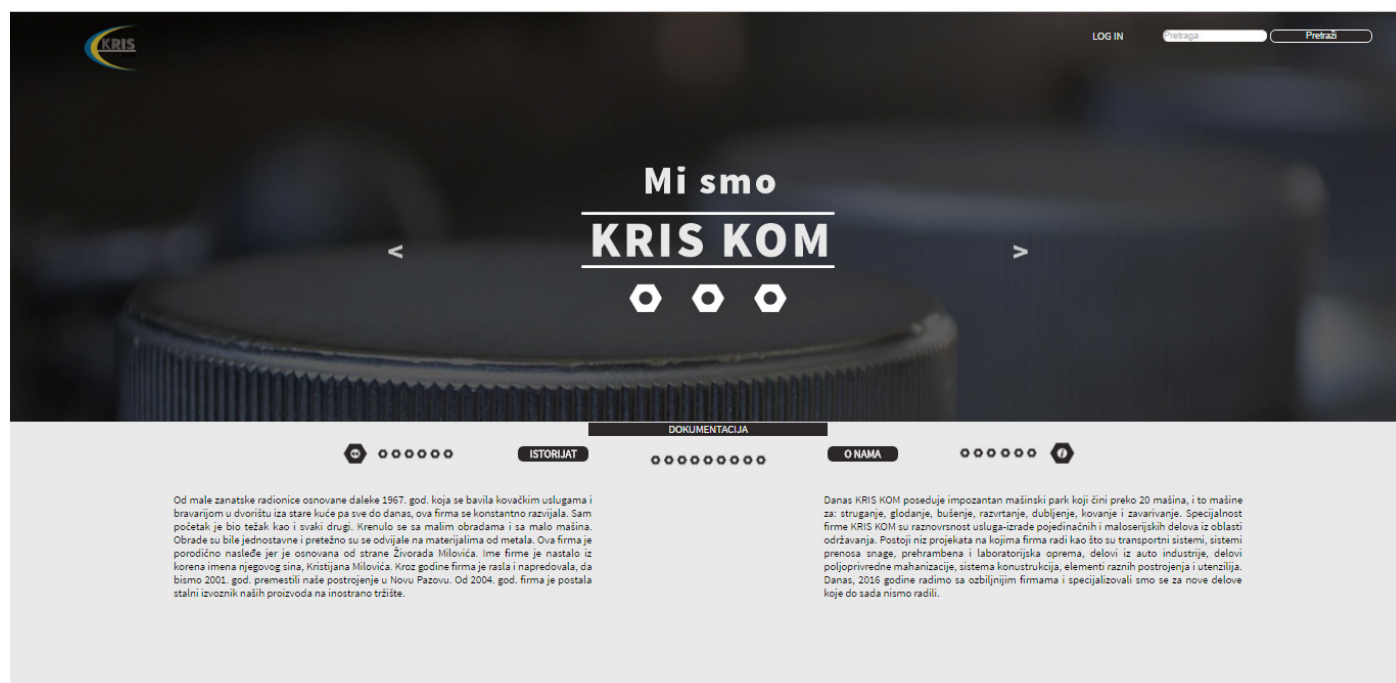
KRIS

LOG IN

Pretraga

Pretraži

Mi smo

KRIS KOM

<

>

DOKUMENTACIJA

ISTORIJAT

O NAMA

Od male zanatske radionice osnovane daleke 1967. god. koja se bavila kovačkim uslugama i bravarijom u dvorištu iza stare kuće pa sve do danas, ova firma se konstantno razvijala. Sam početak je bio težak kao i svaki drugi. Krenulo se sa malim obradama i sa malo mašina. Obrade su bile jednostavne i pretežno su se odvijale na materijalima od metala. Ova firma je porodično nasleđe jer je osnovana od strane Živorada Milovića. Ime firme je nastalo iz korena imena njegovog sina, Kristijana Milovića. Kroz godine firma je rasla i napredovala, da bismo 2001. god. premestili naše postrojenje u Novu Pazovu. Od 2004. god. firma je postala stalni izvoznik naših proizvoda na inostrano tržište.

Danas KRIS KOM poseduje impozantan mašinski park koji čini preko 20 mašina, i to mašine za: struganje, glodanje, bušenje, razvrtanje, dubljenje, kovanje i zavarivanje. Specijalnost firme KRIS KOM su raznovrsnost usluga-izrade pojedinačnih i maloserijskih delova iz oblasti održavanja. Postoji niz projekata na kojima firma radi kao što su transportni sistemi, sistemi prenosa snage, prehrambena i laboratorijska oprema, delovi iz auto industrije, delovi poljoprivredne mahanizacije, sistema konustrukcija, elementi raznih postrojenja i utenzilija. Danas, 2016 godine radimo sa ozbiljnijim firmama i specijalizovali smo se za nove delove koje do sada nismo radili.